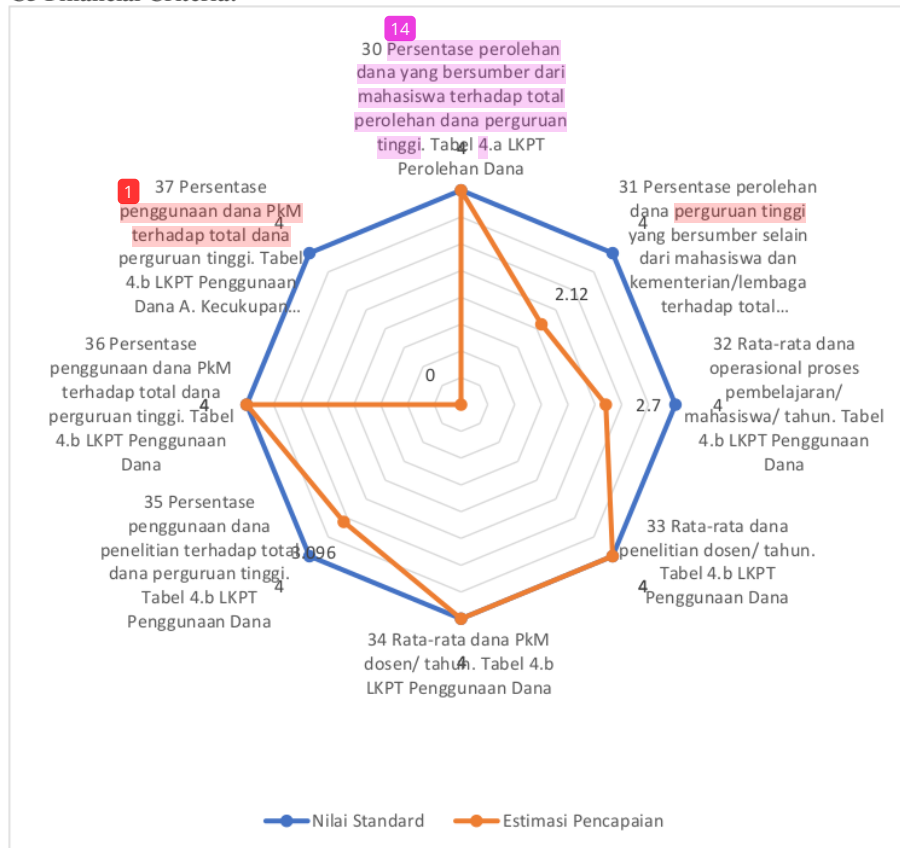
14
30 Persentase perolehan dana yang bersumber dari mahasiswa terhadap total perolehan dana perguruan tinggi. Tabel 4.a LKPT Perolehan Dana
4

1
37 Persentase penggunaan dana PkM terhadap total dana perguruan tinggi. Tabel 4.b LKPT Penggunaan Dana A. Kecukupan...
4

31 Persentase perolehan dana perguruan tinggi yang bersumber selain dari mahasiswa dan kementerian/lembaga terhadap total...
4
2.12

0

36 Persentase penggunaan dana PkM terhadap total dana perguruan tinggi. Tabel 4.b LKPT Penggunaan Dana
4

32 Rata-rata dana operasional proses pembelajaran/ mahasiswa/ tahun. Tabel 4.b LKPT Penggunaan Dana
4
2.7

35 Persentase penggunaan dana penelitian terhadap total dana perguruan tinggi. Tabel 4.b LKPT Penggunaan Dana
3.096
4

33 Rata-rata dana penelitian dosen/ tahun. Tabel 4.b LKPT Penggunaan Dana
4

34 Rata-rata dana PkM dosen/ tahun. Tabel 4.b LKPT Penggunaan Dana
4

Nilai Standard
Estimasi Pencapaian